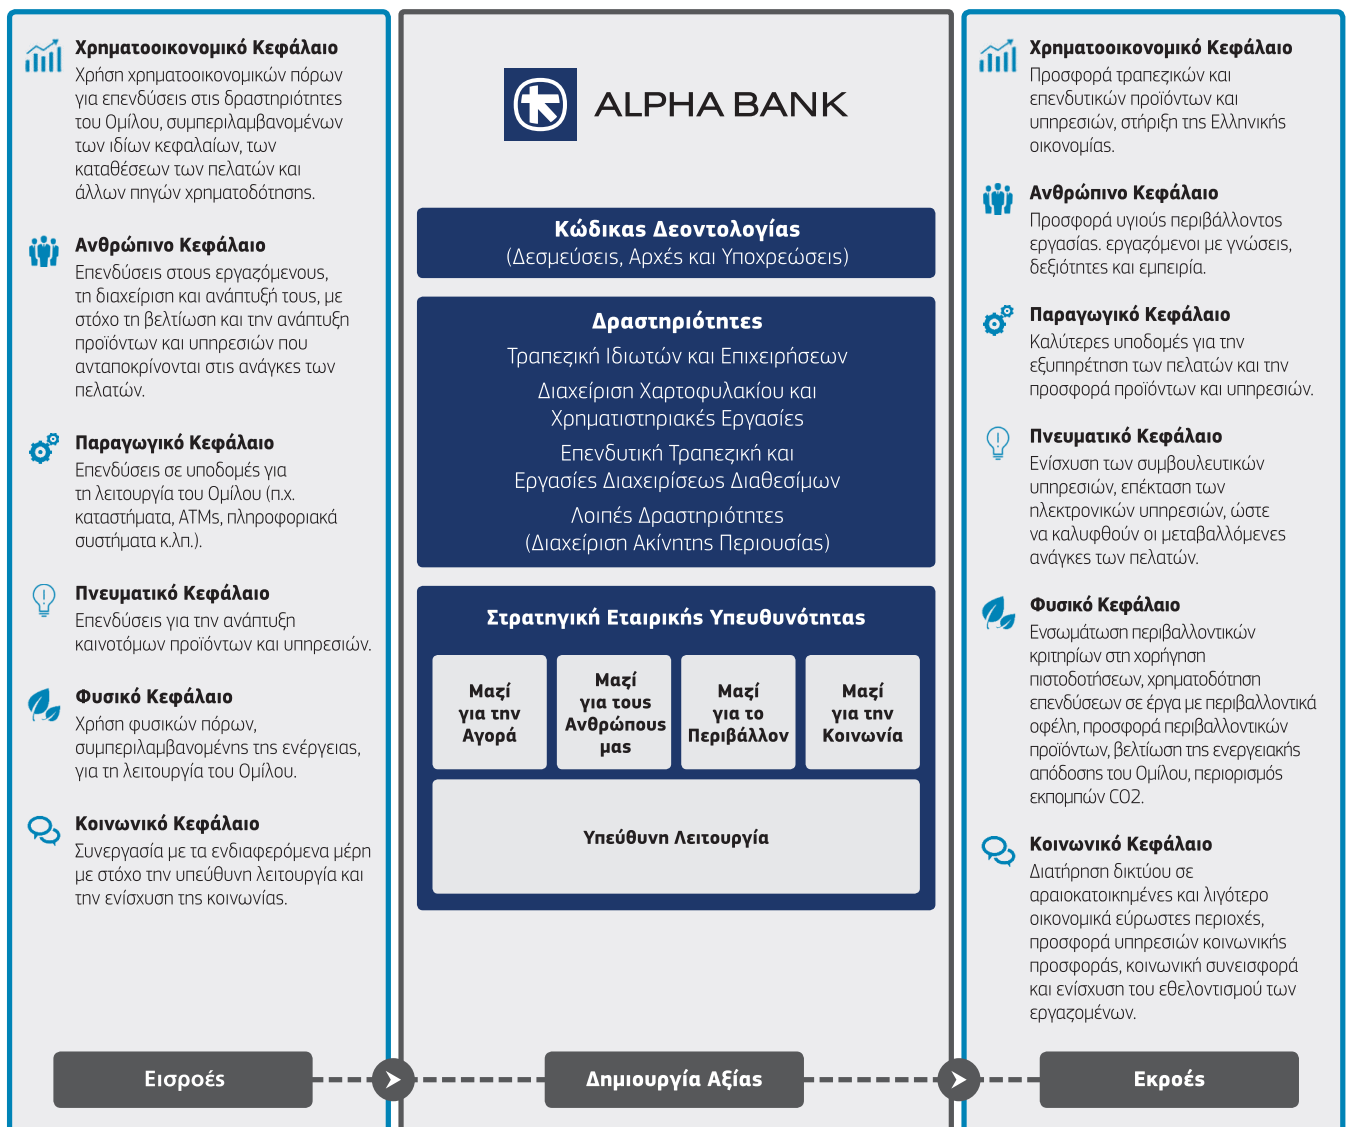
Χρηματοοικονομικό Κεφάλαιο
Χρήση χρηματοοικονομικών πόρων για επενδύσεις στις δραστηριότητες του Ομίλου, συμπεριλαμβανομένων των ιδίων κεφαλαίων, των καταθέσεων των πελατών και άλλων πηγών χρηματοδότησης.

Ανθρώπινο Κεφάλαιο
Επενδύσεις στους εργαζόμενους, τη διαχείριση και ανάπτυξή τους, με στόχο τη βελτίωση και την ανάπτυξη προϊόντων και υπηρεσιών που ανταποκρίνονται στις ανάγκες των πελατών.

Παραγωγικό Κεφάλαιο
Επενδύσεις σε υποδομές για τη λειτουργία του Ομίλου (π.χ. καταστήματα, ATMs, πληροφοριακά συστήματα κ.λπ.).

Πνευματικό Κεφάλαιο
Επενδύσεις για την ανάπτυξη καινοτόμων προϊόντων και υπηρεσιών.

Φυσικό Κεφάλαιο
Χρήση φυσικών πόρων, συμπεριλαμβανομένης της ενέργειας, για τη λειτουργία του Ομίλου.

Κοινωνικό Κεφάλαιο
Συνεργασία με τα ενδιαφερόμενα μέρη με στόχο την υπεύθυνη λειτουργία και την ενίσχυση της κοινωνίας.

ALPHA BANK

Κώδικας Δεοντολογίας
(Δεσμεύσεις, Αρχές και Υποχρεώσεις)

Δραστηριότητες
Τραπεζική Ιδιωτών και Επιχειρήσεων
Διαχείριση Χαρτοφυλακίου και Χρηματιστηριακές Εργασίες
Επενδυτική Τραπεζική και Εργασίες Διαχειρίσεως Διαθεσίμων
Λοιπές Δραστηριότητες (Διαχείριση Ακίνητης Περιουσίας)

Στρατηγική Εταιρικής Υπευθυνότητας
Μαζί για την Αγορά
Μαζί για τους Ανθρώπους μας
Μαζί για το Περιβάλλον
Μαζί για την Κοινωνία
Υπεύθυνη Λειτουργία

Χρηματοοικονομικό Κεφάλαιο
Προσφορά τραπεζικών και επενδυτικών προϊόντων και υπηρεσιών, στήριξη της Ελληνικής οικονομίας.

Ανθρώπινο Κεφάλαιο
Προσφορά υγιούς περιβάλλοντος εργασίας. εργαζόμενοι με γνώσεις, δεξιότητες και εμπειρία.

Παραγωγικό Κεφάλαιο
Καλύτερες υποδομές για την εξυπηρέτηση των πελατών και την προσφορά προϊόντων και υπηρεσιών.

Πνευματικό Κεφάλαιο
Ενίσχυση των συμβουλευτικών υπηρεσιών, επέκταση των ηλεκτρονικών υπηρεσιών, ώστε να καλυφθούν οι μεταβαλλόμενες ανάγκες των πελατών.

Φυσικό Κεφάλαιο
Ενσωμάτωση περιβαλλοντικών κριτηρίων στη χορήγηση πιστοδοτήσεων, χρηματοδότηση επενδύσεων σε έργα με περιβαλλοντικά οφέλη, προσφορά περιβαλλοντικών προϊόντων, βελτίωση της ενεργειακής απόδοσης του Ομίλου, περιορισμός εκπομπών CO2.

Κοινωνικό Κεφάλαιο
Διατήρηση δικτύου σε αραιοκατοικημένες και λιγότερο οικονομικά εύρωστες περιοχές, προσφορά υπηρεσιών κοινωνικής προσφοράς, κοινωνική συνεισφορά και ενίσχυση του εθελοντισμού των εργαζομένων.

Εισροές
Δημιουργία Αξίας
Εκροές